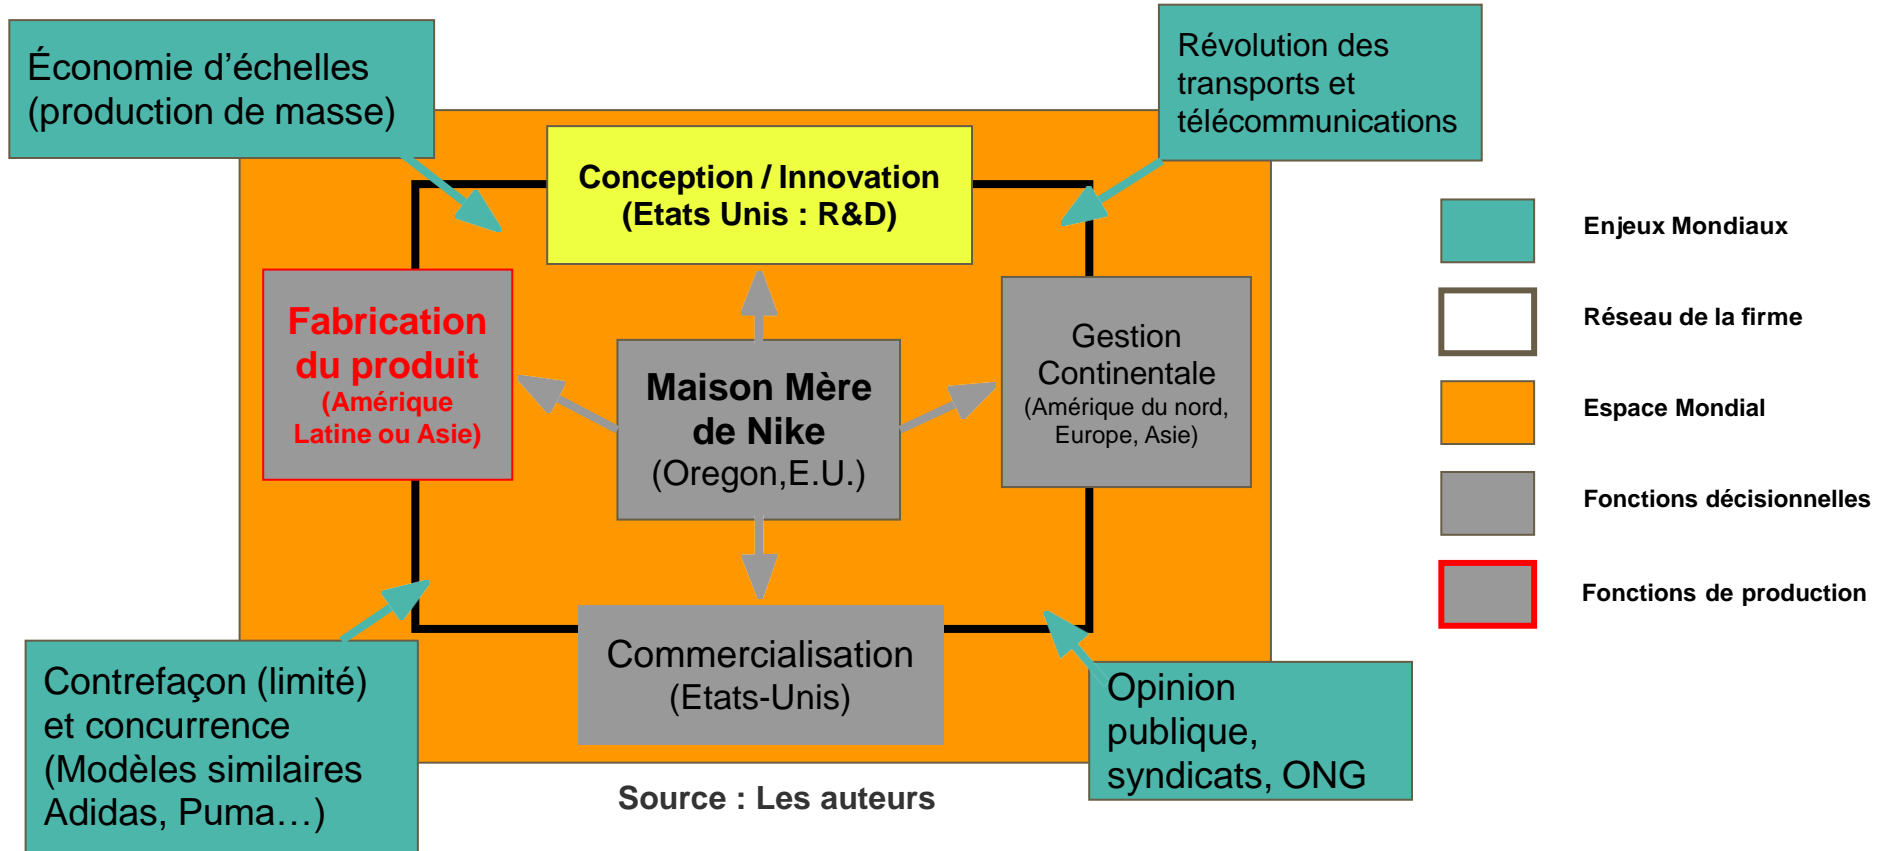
Économie d’échelles (production de masse)

Conception / Innovation (Etats Unis : R&D)

Révolution des transports et télécommunications

Fabrication du produit (Amérique Latine ou Asie)

Maison Mère de Nike (Oregon,E.U.)

Gestion Continentale (Amérique du nord, Europe, Asie)

Commercialisation (Etats-Unis)

Contrefaçon (limité) et concurrence (Modèles similaires Adidas, Puma…)

Opinion publique, syndicats, ONG

Source : Les auteurs

Enjeux Mondiaux

Réseau de la firme

Espace Mondial

Fonctions décisionnelles

Fonctions de production